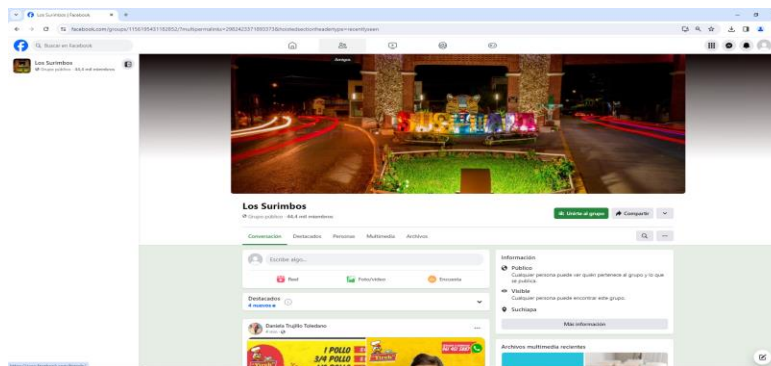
Los Surimbos | Facebook
facebook.com/groups/115619543118285​2/?multipermalinks=2982423371800373&hoisted_section_header_type=recently_seen

Buscar en Facebook

Los Surimbos
Grupo público · 44,4 mil miembros

SUCHIAPA

Los Surimbos
Grupo público · 44,4 mil miembros

Unirte al grupo
Compartir

Conversación
Destacados
Personas
Multimedia
Archivos

Escribe algo...
Reel
Foto/video
Encuesta

Destacados
4 nuevos

Daniela Trujillo Toledano
4 min

I POLLO
3/4 POLLO

Información
Público
Cualquier persona puede ver quién pertenece al grupo y lo que se publica.
Visible
Cualquier persona puede encontrar este grupo.
Suchiapa
Más información

Archivos multimedia recientes